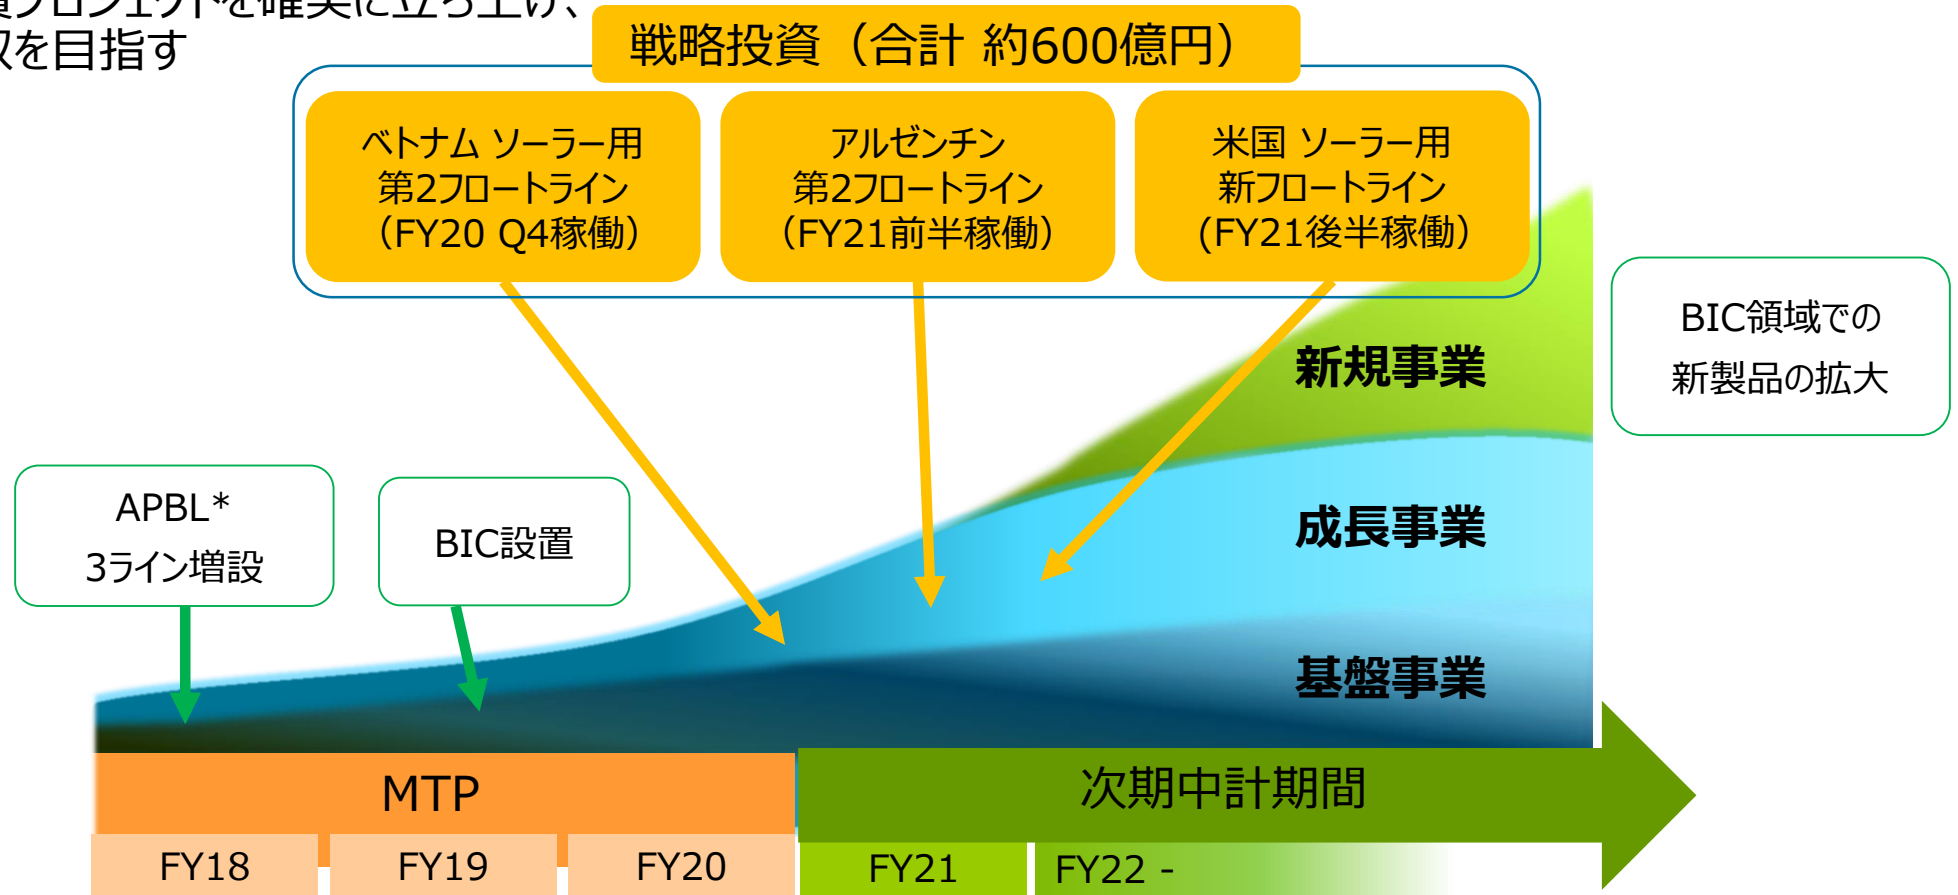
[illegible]プロジェクトを確実に立ち上げ、
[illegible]を目指す

戦略投資（合計 約600億円）

ベトナム ソーラー用
第2フロートライン
（FY20 Q4稼働）

アルゼンチン
第2フロートライン
（FY21前半稼働）

米国 ソーラー用
新フロートライン
（FY21後半稼働）

BIC領域での
新製品の拡大

新規事業

成長事業

基盤事業

APBL*
3ライン増設

BIC設置

MTP

次期中計期間

| FY18 | FY19 | FY20 | FY21 | FY22 - |
|---|---|---|---|---|